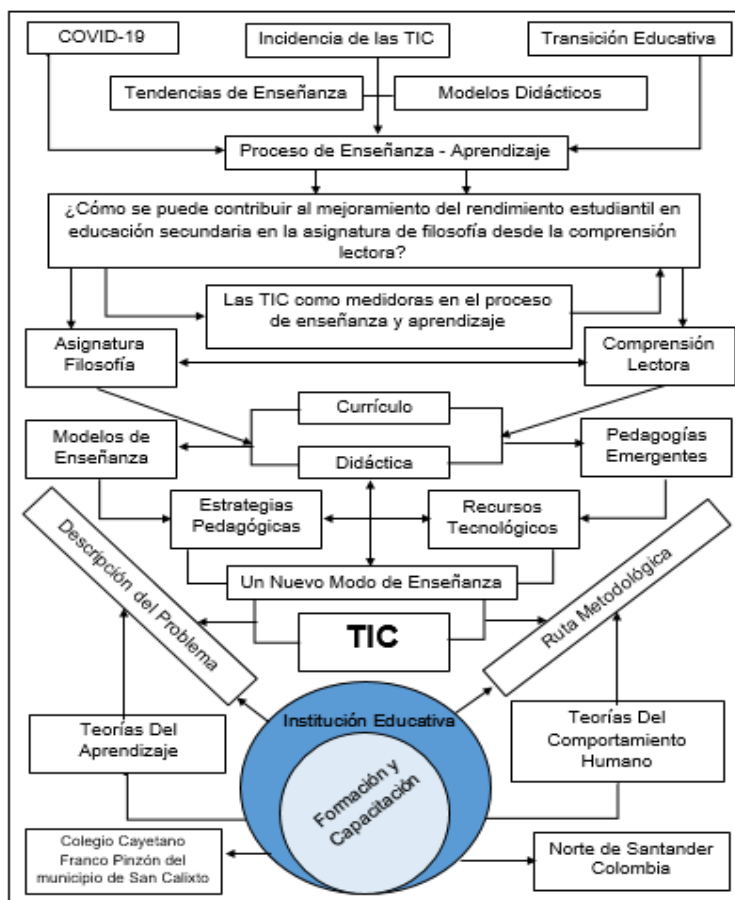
COVID-19

Incidencia de las TIC

Transición Educativa

Tendencias de Enseñanza

Modelos Didácticos

Proceso de Enseñanza - Aprendizaje

¿Cómo se puede contribuir al mejoramiento del rendimiento estudiantil en educación secundaria en la asignatura de filosofía desde la comprensión lectora?

Las TIC como medidoras en el proceso de enseñanza y aprendizaje

Asignatura Filosofía

Comprensión Lectora

Currículo

Modelos de Enseñanza

Didáctica

Pedagogías Emergentes

Estrategias Pedagógicas

Recursos Tecnológicos

Descripción del Problema

Ruta Metodológica

Un Nuevo Modo de Enseñanza

TIC

Teorías Del Aprendizaje

Institución Educativa

Formación y Capacitación

Teorías Del Comportamiento Humano

Colegio Cayetano Franco Pinzón del municipio de San Calixto

Norte de Santander Colombia